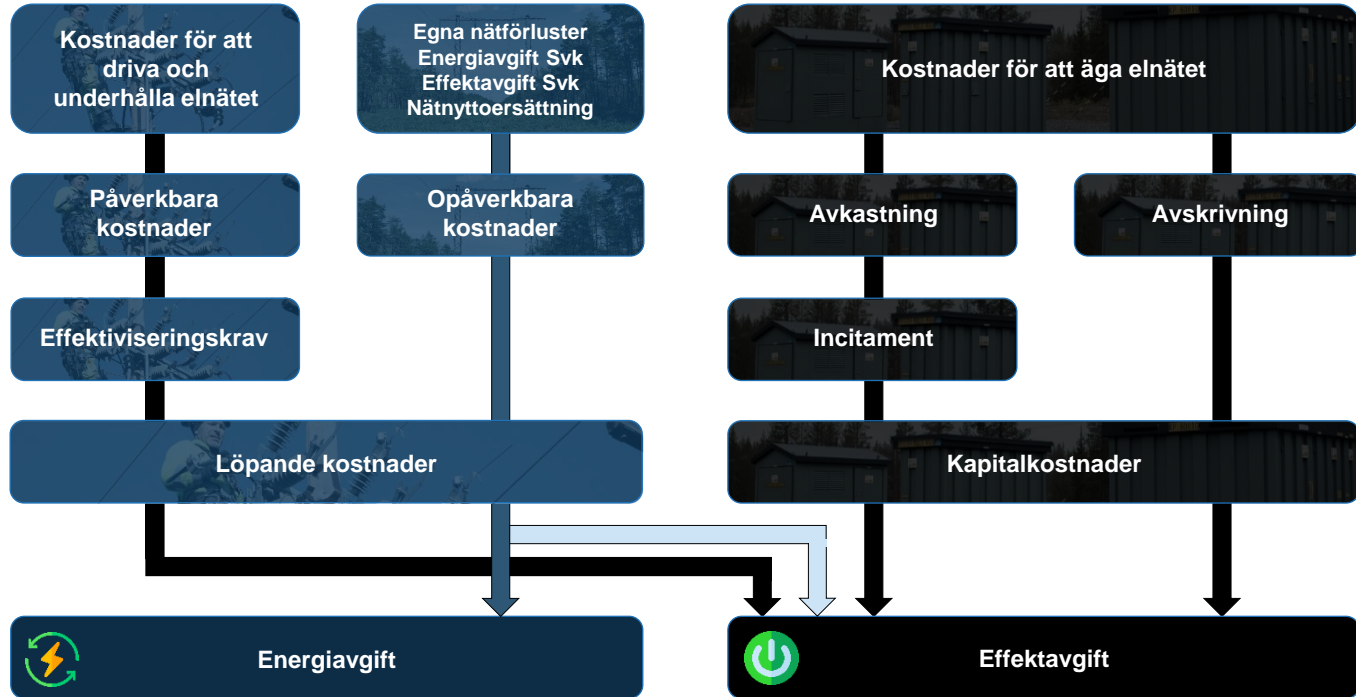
Kostnader för att driva och underhålla elnätet

Egna nätförluster
Energiavgift Svk
Effektavgift Svk
Nätnyttoersättning

Kostnader för att äga elnätet

Påverkbara kostnader

Opåverkbara kostnader

Avkastning

Avskrivning

Effektiviseringskrav

Incitament

Löpande kostnader

Kapitalkostnader

Energiavgift

Effektavgift